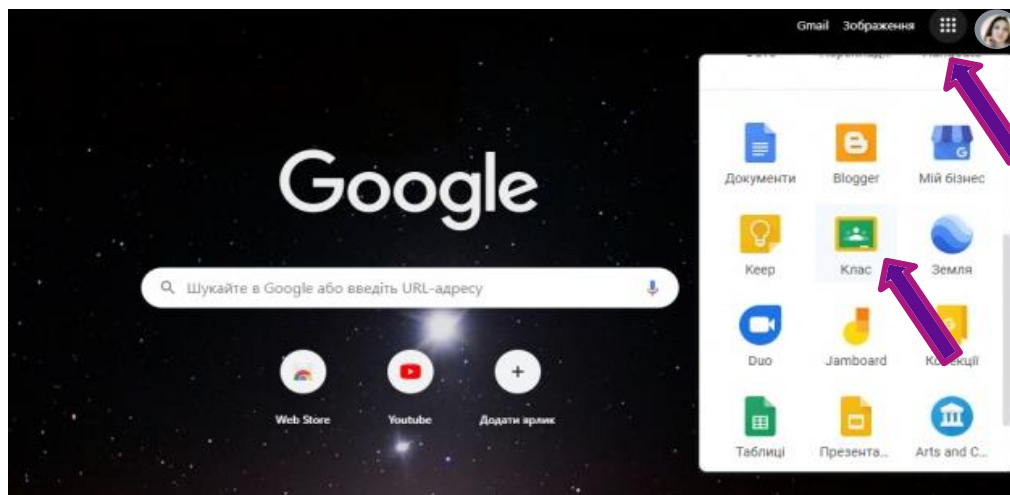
Gmail Зображення

Google

Шукайте в Google або введіть URL-адресу

Web Store

Youtube

Додати ярлик

Документи

Blogger

Мій бізнес

Keep

Клас

Земля

Duo

Jamboard

Колекції

Таблиці

Презента...

Arts and C...